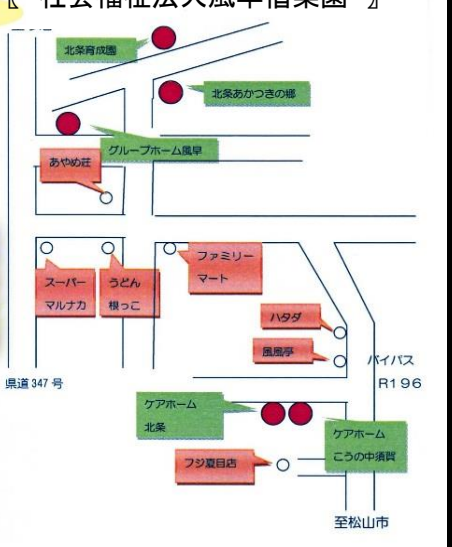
『社会福祉法人風早番楽園』

北条育成園

北条あかつきの郷

グループホーム風早

あやめ荘

スーパー マルナカ

うどん 根っこ

ファミリー マート

ハタダ

風風亭

バイパス R196

県道 347 号

ケアホーム 北条

ケアホーム こうの中須賀

フジ夏目店

至松山市